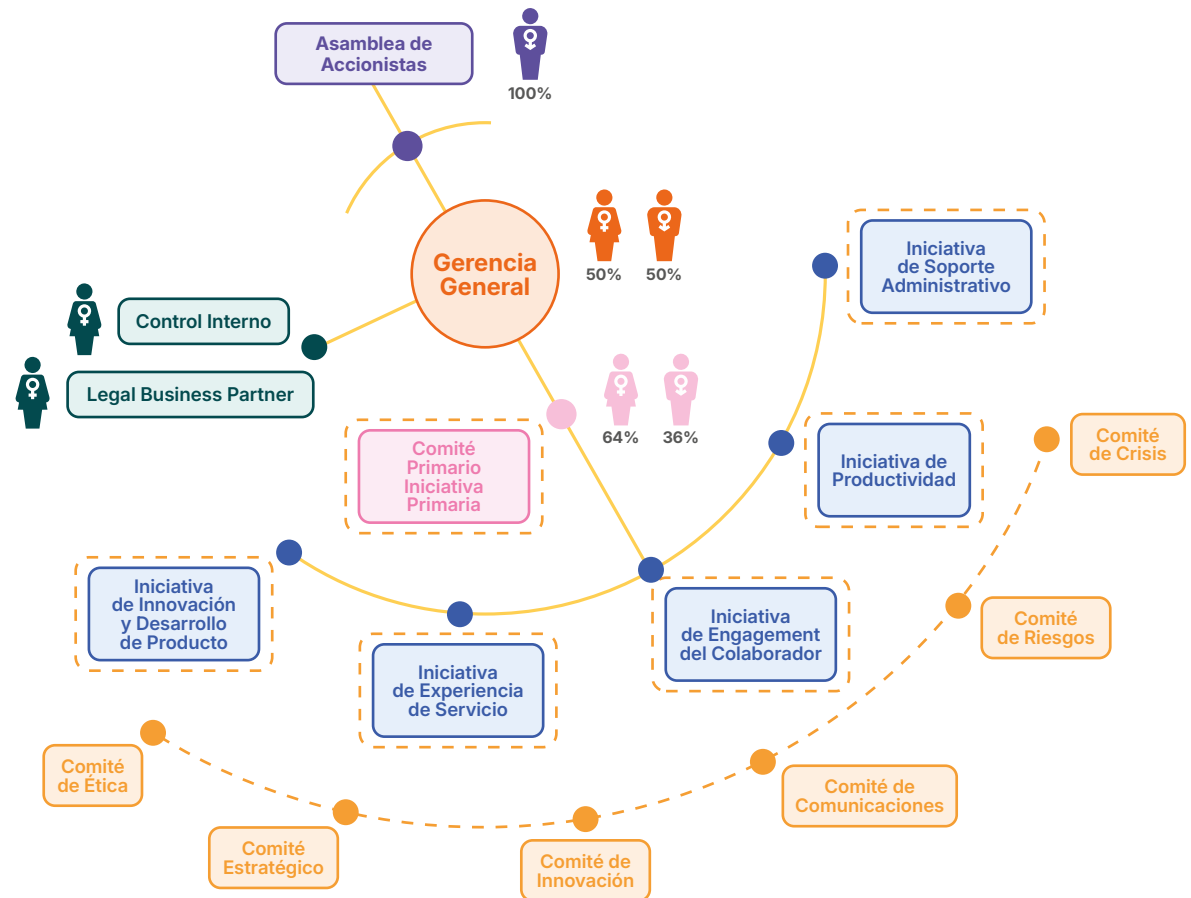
Asamblea de Accionistas

100%

Gerencia General

50%

50%

Control Interno

Legal Business Partner

Iniciativa de Soporte Administrativo

64%

36%

Comité Primario Iniciativa Primaria

Iniciativa de Productividad

Comité de Crisis

Iniciativa de Innovación y Desarrollo de Producto

Iniciativa de Engagement del Colaborador

Comité de Riesgos

Iniciativa de Experiencia de Servicio

Comité de Ética

Comité de Comunicaciones

Comité Estratégico

Comité de Innovación